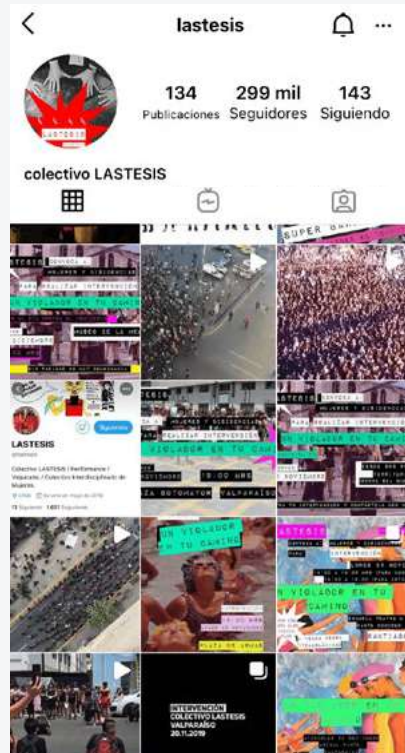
lastesis

134 Publicaciones
299 mil Seguidores
143 Siguiendo

colectivo LASTESIS

LASTESIS
MUJERES Y DISIDENCIAS
REALIZAR INTERVENCIÓN
UN VIOLADOR EN TU CAMINO

SUPER

LASTESIS
Siguiendo

LASTESIS
MUJERES Y DISIDENCIAS
REALIZAR INTERVENCIÓN
UN VIOLADOR EN TU CAMINO
19:00 HRS
PLAZA SOTOMAYOR VALPARAÍSO

LASTESIS
MUJERES Y DISIDENCIAS
UN VIOLADOR EN TU CAMINO

UN VIOLADOR EN TU CAMINO

LASTESIS
MUJERES Y DISIDENCIAS
INTERVENCIÓN
UN VIOLADOR EN TU CAMINO
SANTIAGO

INTERVENCIÓN
COLECTIVO LASTESIS
VALPARAÍSO
20.11.2019